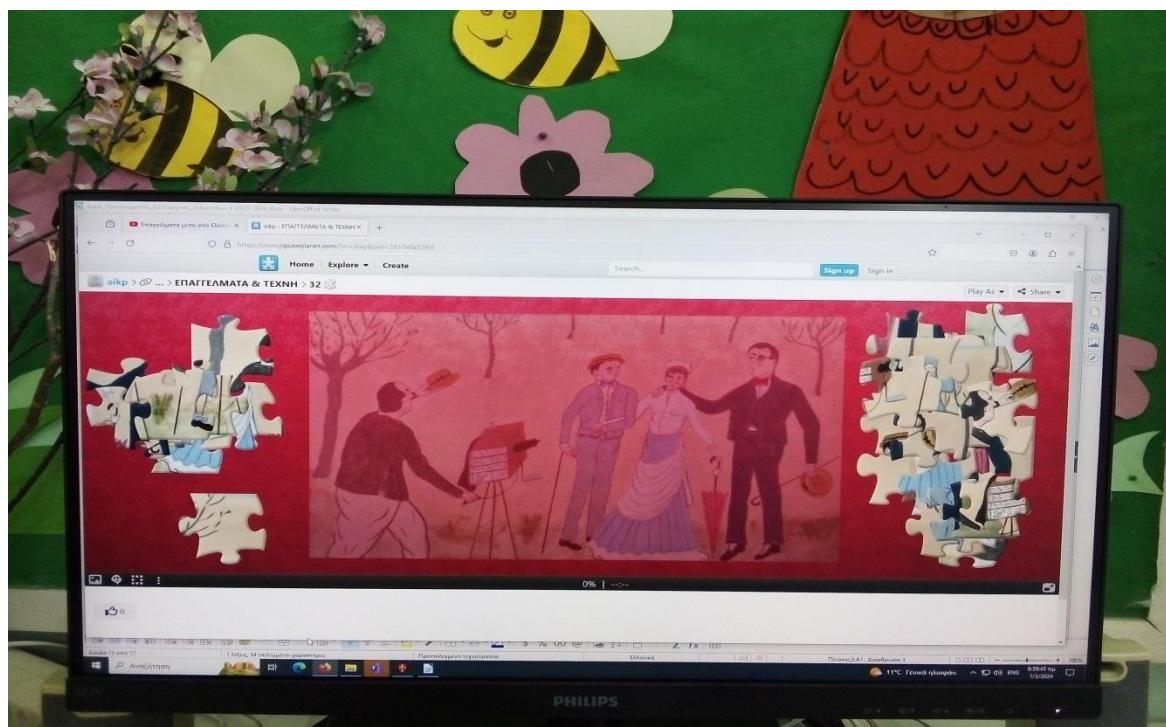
Επαγγέλματα μέσα από ελλ... ×
aikp - ΕΠΑΓΓΕΛΜΑΤΑ & ΤΕΧΝΗ ×
https://www.jigsawplanet.com/?rc=play&pid=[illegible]
Home Explore ▾ Create
Search...
Sign up Sign in
aikp > ... > ΕΠΑΓΓΕΛΜΑΤΑ & ΤΕΧΝΗ > 32
Play As ▾ Share ▾
0% | --:--
0
Αναζήτηση
11°C Γενικά ηλιοφάνεια
ENG
PHILIPS